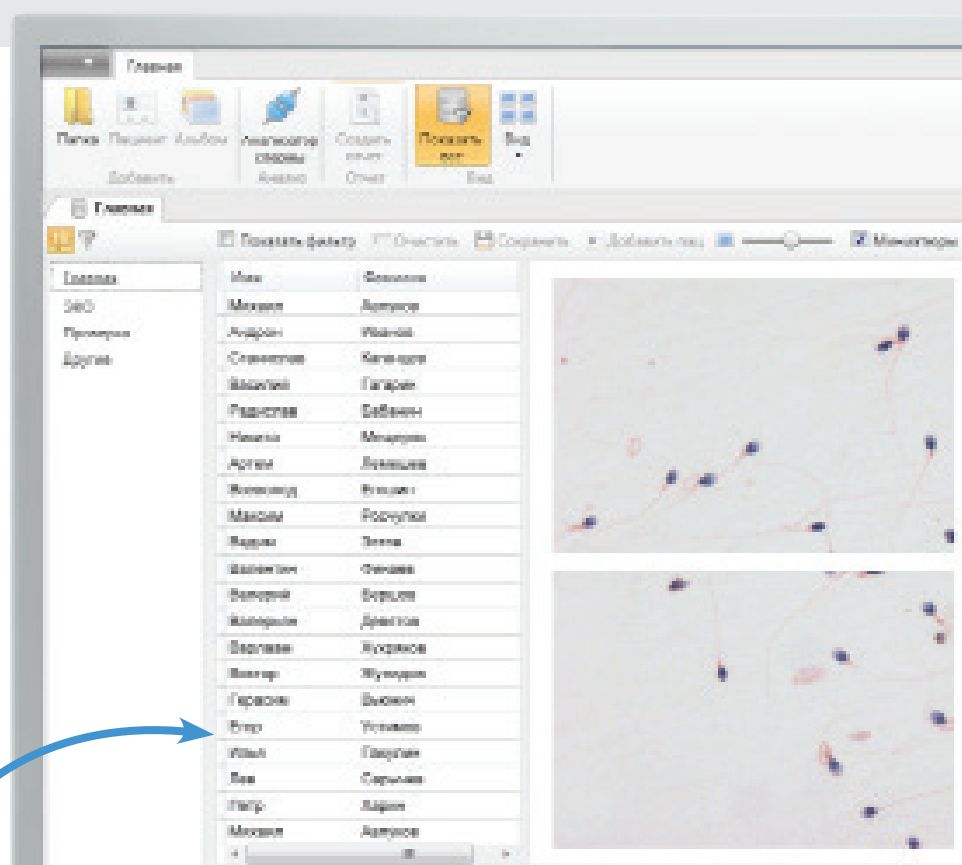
Главная

Папка Пациент Альбом Анализатор спермы Создать отчет Показать все Вид

Добавить Анализ Отчет Вид

Главная

Показать фильтр Очистить Сохранить Добавить пап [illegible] Миниатюры

Главная
5ВО
Проверка
Другие

| Имя | Фамилия |
|---|---|
| Михаил | Абрамов |
| Андрон | Иванов |
| Станислав | Кочанова |
| Василий | Гагарин |
| Радислав | Бабакин |
| Никита | Мельников |
| Артем | Алексеев |
| Всеволод | Висцент |
| Максим | Ростунов |
| Вадим | Зотов |
| Валентин | Фомова |
| Валерий | Борисов |
| Валериан | Дрягтов |
| Ярослав | Журавлев |
| Виктор | Жуковцев |
| Герасим | Быкович |
| Егор | Устинов |
| Иван | Павлуцкая |
| Лев | Сорокина |
| Петр | Абрамов |
| Михаил | Абрамов |